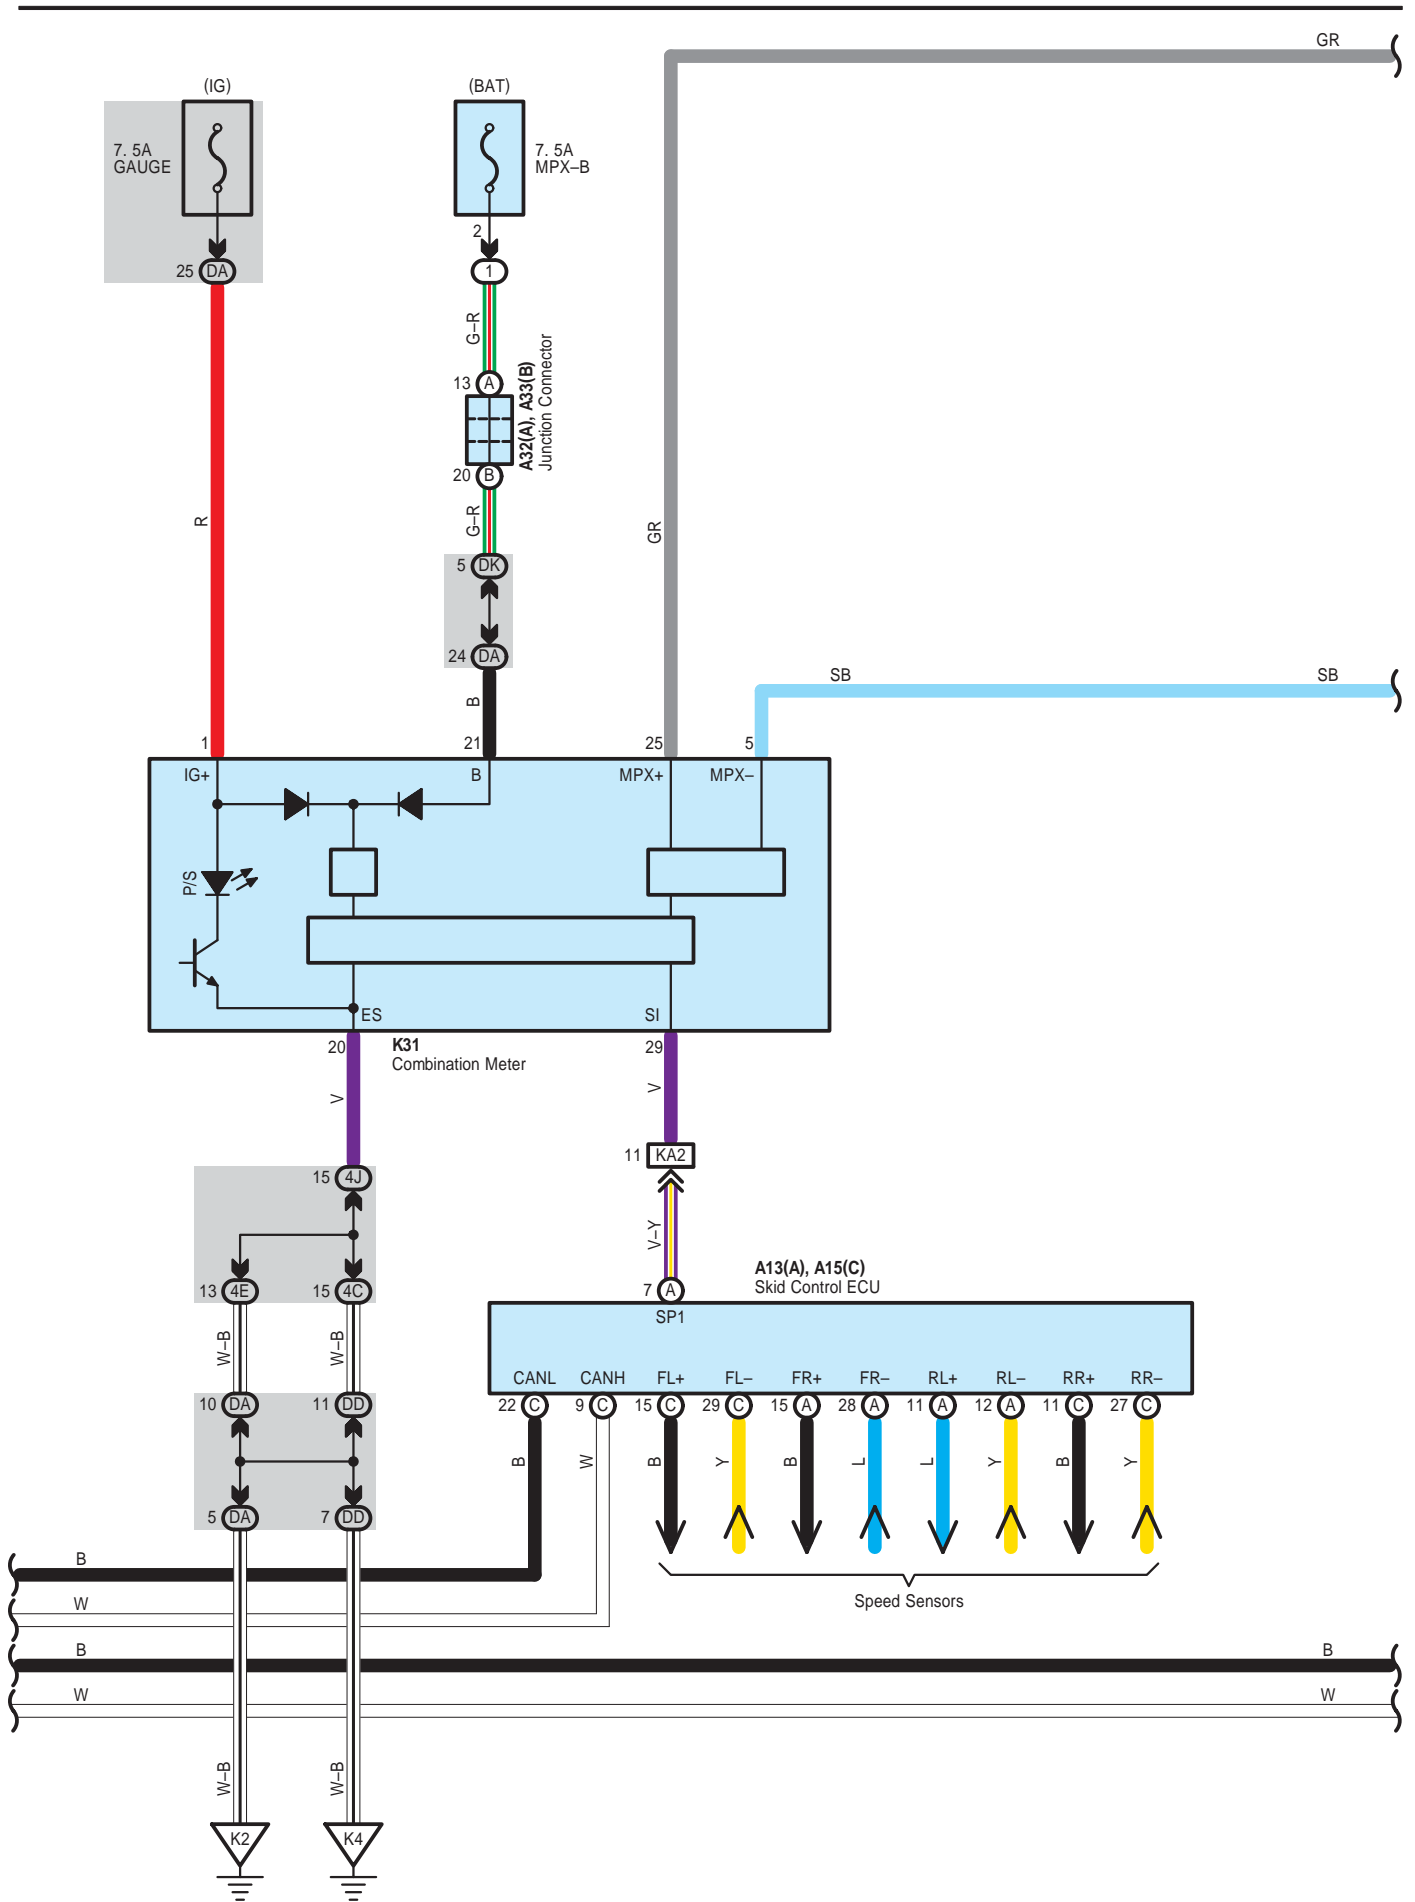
GR

(IG)
7. 5A
GAUGE
25 DA

(BAT)
7. 5A
MPX–B
2
1
G–R
13 A
A32(A), A33(B)
Junction Connector
20 B
G–R
5 DK
24 DA
B
R
GR
SB
SB

1 21 25 5
IG+ B MPX+ MPX–
P/S
ES SI
20 K31
Combination Meter
29
V
V
11 KA2
V–Y
A13(A), A15(C)
Skid Control ECU
7 A
SP1
15 4J
13 4E 15 4C
W–B W–B
10 DA 11 DD
5 DA 7 DD

CANL CANH FL+ FL– FR+ FR– RL+ RL– RR+ RR–
22 C 9 C 15 C 29 C 15 A 28 A 11 A 12 A 11 C 27 C
B W B Y B L L Y B Y
Speed Sensors

B
W
B B
W W
W–B W–B
K2 K4